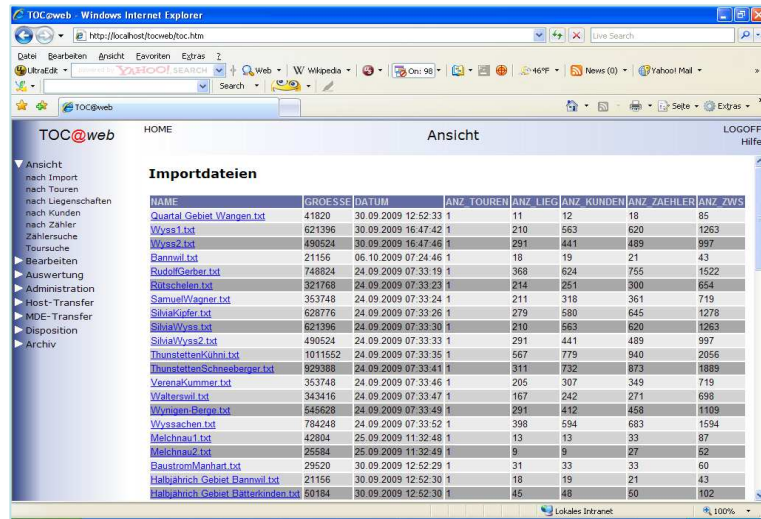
TOC@web - Windows Internet Explorer

http://localhost/tocweb/toc.htm

Live Search

Datei Bearbeiten Ansicht Favoriten Extras ?

UltraEdit YAHOO! SEARCH Web Wikipedia On: 98 46°F News (0) Yahoo! Mail

Search

TOC@web

Seite Extras

TOC@web

HOME

Ansicht

LOGOFF
Hilfe

Ansicht
nach Import
nach Touren
nach Liegenschaften
nach Kunden
nach Zähler
Zahlersuche
Toursuche
Bearbeiten
Auswertung
Administration
Host-Transfer
MDE-Transfer
Disposition
Archiv

Importdateien

| NAME | GROESSE | DATUM | ANZ_TOUREN | ANZ_LIEG | ANZ_KUNDEN | ANZ_ZAEHLER | ANZ_ZWS |
|---|---|---|---|---|---|---|---|
| Quartal Gebiet Wangen.txt | 41820 | 30.09.2009 12:52:33 | 1 | 11 | 12 | 18 | 85 |
| Wyss1.txt | 621396 | 30.09.2009 16:47:42 | 1 | 210 | 563 | 620 | 1263 |
| Wyss2.txt | 490524 | 30.09.2009 16:47:46 | 1 | 291 | 441 | 489 | 997 |
| Bannwil.txt | 21156 | 06.10.2009 07:24:46 | 1 | 18 | 19 | 21 | 43 |
| RudolfGerber.txt | 748824 | 24.09.2009 07:33:19 | 1 | 368 | 624 | 755 | 1522 |
| Rütschelen.txt | 321768 | 24.09.2009 07:33:23 | 1 | 214 | 251 | 300 | 654 |
| SamuelWagner.txt | 353748 | 24.09.2009 07:33:24 | 1 | 211 | 318 | 361 | 719 |
| SilviaKipfer.txt | 628776 | 24.09.2009 07:33:26 | 1 | 279 | 580 | 645 | 1278 |
| SilviaWyss.txt | 621396 | 24.09.2009 07:33:30 | 1 | 210 | 563 | 620 | 1263 |
| SilviaWyss2.txt | 490524 | 24.09.2009 07:33:33 | 1 | 291 | 441 | 489 | 997 |
| ThunstettenKühni.txt | 1011552 | 24.09.2009 07:33:35 | 1 | 567 | 779 | 940 | 2056 |
| ThunstettenSchneeberger.txt | 929388 | 24.09.2009 07:33:41 | 1 | 311 | 732 | 873 | 1889 |
| VerenaKummer.txt | 353748 | 24.09.2009 07:33:46 | 1 | 205 | 307 | 349 | 719 |
| Walterswil.txt | 343416 | 24.09.2009 07:33:47 | 1 | 167 | 242 | 271 | 698 |
| Wynigen-Berge.txt | 545628 | 24.09.2009 07:33:49 | 1 | 291 | 412 | 458 | 1109 |
| Wyssachen.txt | 784248 | 24.09.2009 07:33:52 | 1 | 398 | 594 | 683 | 1594 |
| Melchnau1.txt | 42804 | 25.09.2009 11:32:48 | 1 | 13 | 13 | 33 | 87 |
| Melchnau2.txt | 25584 | 25.09.2009 11:32:49 | 1 | 9 | 9 | 27 | 52 |
| BaustromManhart.txt | 29520 | 30.09.2009 12:52:29 | 1 | 31 | 33 | 33 | 60 |
| Halbjährich Gebiet Bannwil.txt | 21156 | 30.09.2009 12:52:30 | 1 | 18 | 19 | 21 | 43 |
| Halbjährich Gebiet Bätterkinden.txt | 50184 | 30.09.2009 12:52:30 | 1 | 45 | 48 | 50 | 102 |

Lokales Intranet
100%